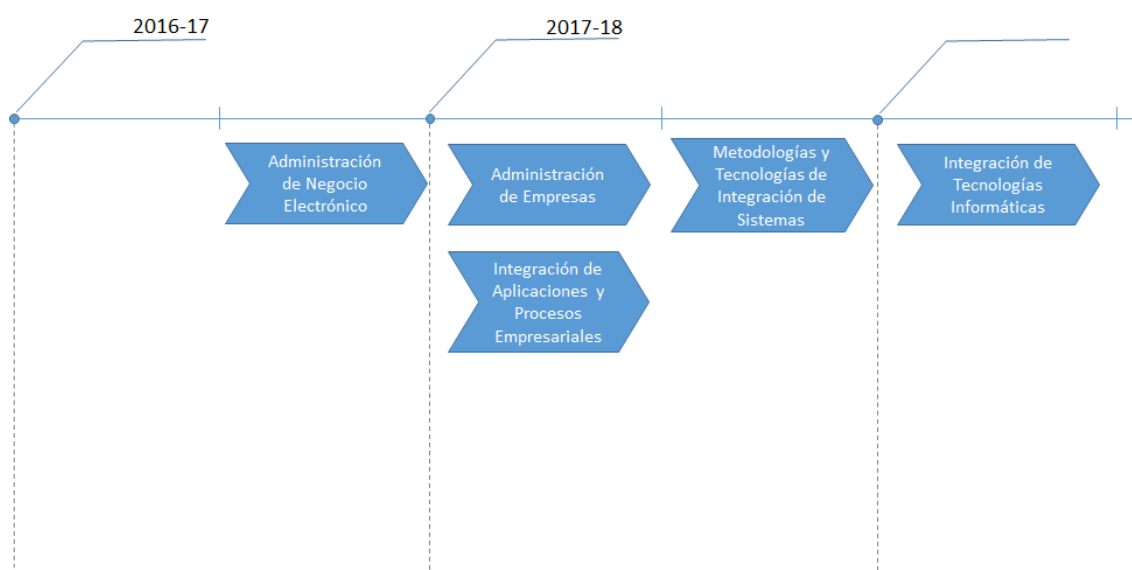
2016-17

2017-18

Administración de Negocio Electrónico

Administración de Empresas

Integración de Aplicaciones y Procesos Empresariales

Metodologías y Tecnologías de Integración de Sistemas

Integración de Tecnologías Informáticas